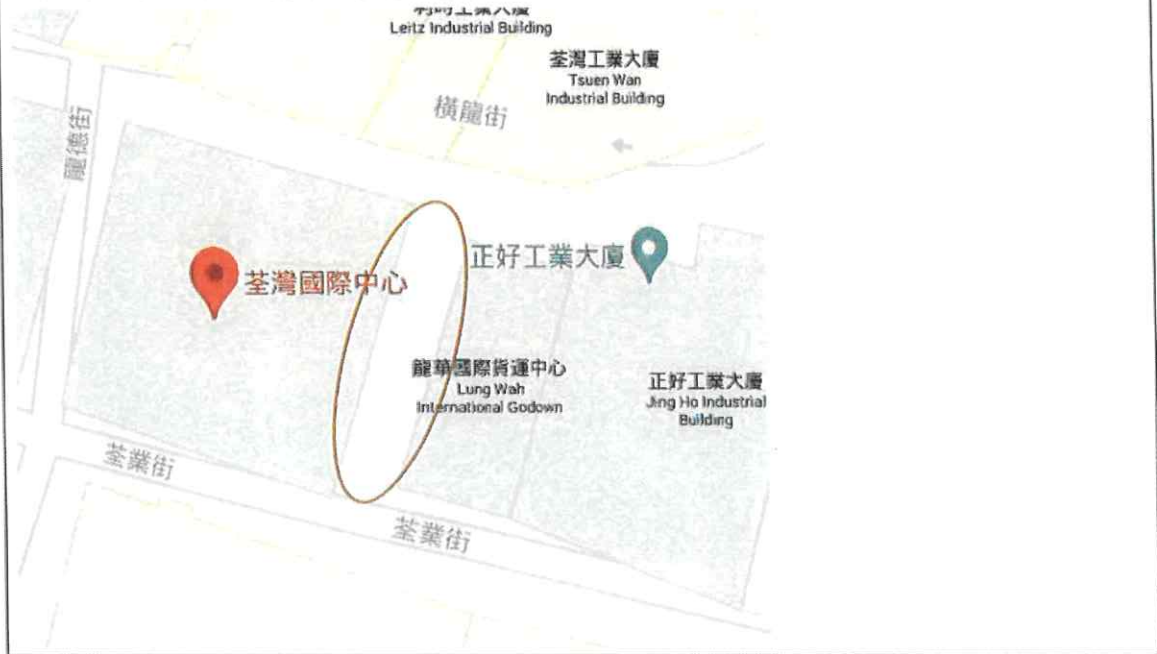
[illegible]
Leitz Industrial Building

荃灣工業大廈
Tsuen Wan
Industrial Building

橫龍街

龍德街

正好工業大廈

荃灣國際中心

龍華國際貨運中心
Lung Wah
International Godown

正好工業大廈
Jing Ho Industrial
Building

荃業街

荃業街